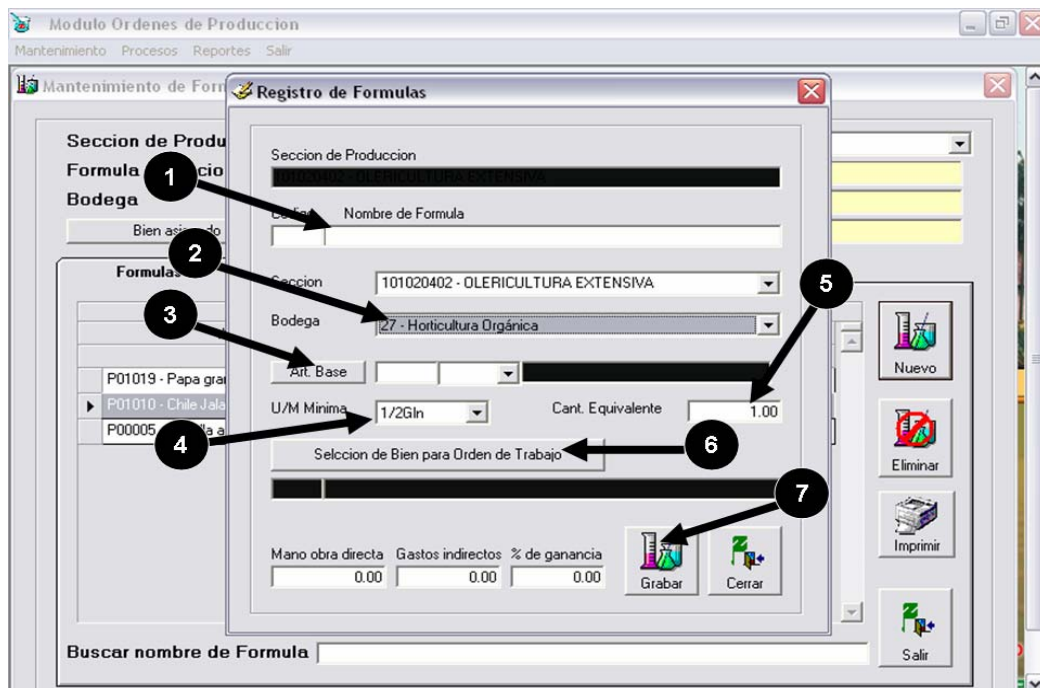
Modulo Ordenes de Produccion
Mantenimiento Procesos Reportes Salir
Mantenimiento de Form
Registro de Formulas
Seccion de Produ
Formula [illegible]cio
Bodega
Bien as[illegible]do
Formulas
P01019 - Papa gra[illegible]
P01010 - Chile Jala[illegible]
P00005 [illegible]lla a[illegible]
Seccion de Produccion
101020402 - OLERICULTURA EXTENSIVA
1
Codi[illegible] Nombre de Formula
2
Seccion 101020402 - OLERICULTURA EXTENSIVA
Bodega 27 - Horticultura Orgánica
3
5
Art. Base
U/M Minima 1/2Gln
Cant. Equivalente 1.00
4
6
Selccion de Bien para Orden de Trabajo
7
Mano obra directa 0.00
Gastos indirectos 0.00
% de ganancia 0.00
Grabar
Cerrar
Nuevo
Eliminar
Imprimir
Salir
Buscar nombre de Formula